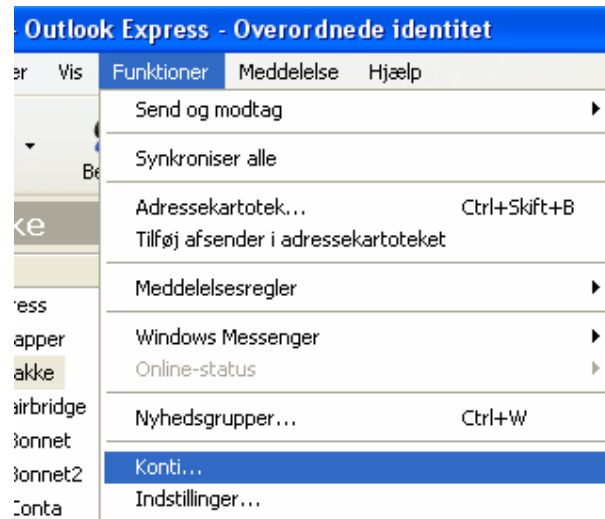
- Outlook Express - Overordnede identitet

er Vis Funktioner Meddelelse Hjælp

Send og modtag

Synkroniser alle

Adressekartotek... Ctrl+Skift+B
Tilføj afsender i adressekartoteket

Meddelelsesregler

Windows Messenger
Online-status

Nyhedsgrupper... Ctrl+W

Konti...
Indstillinger...

Be

ke

ress
apper
akke
airbridge
Bonnet
Bonnet2
Conta